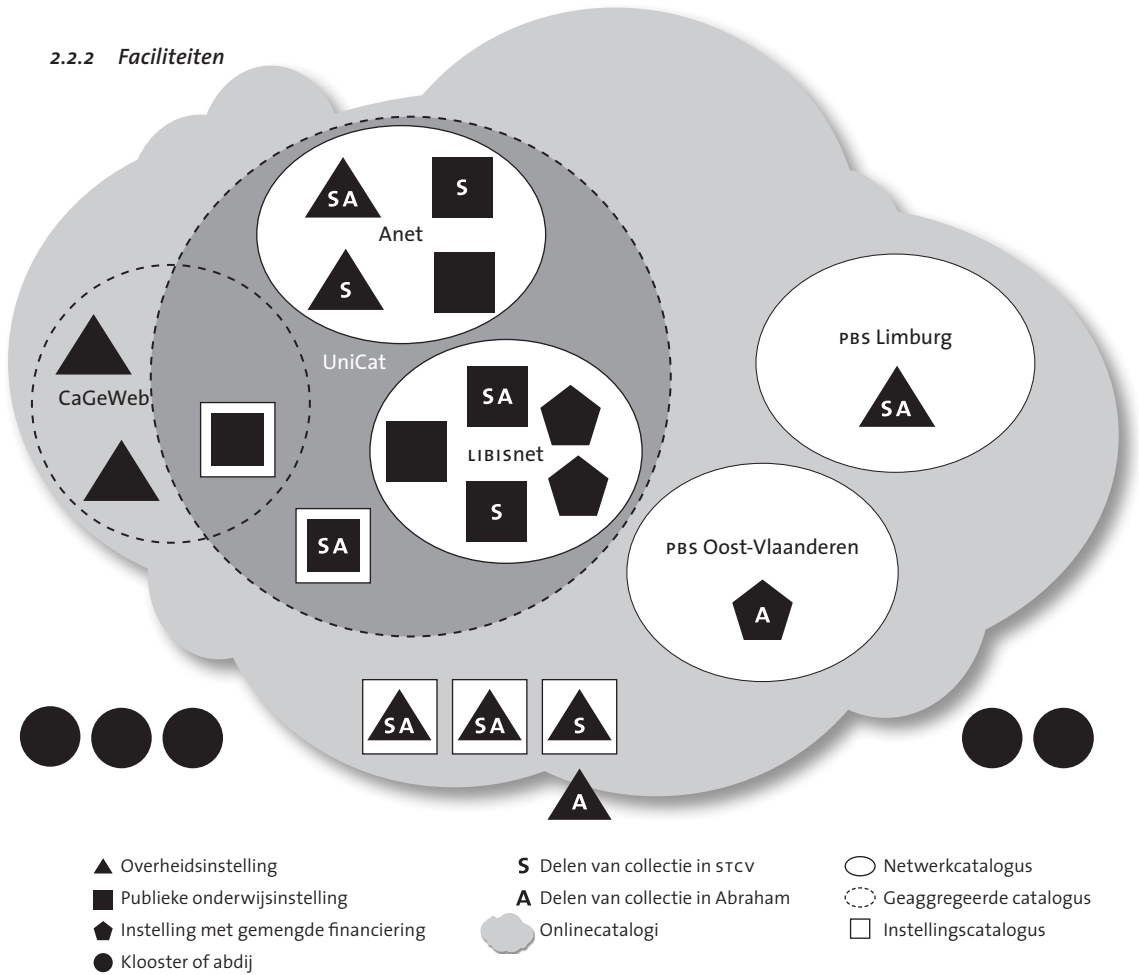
2.2.2 Faciliteiten

SA
S
Anet
S

UniCat

CaGeWeb

SA
LIBISnet
S

SA

PBS Limburg
SA

PBS Oost-Vlaanderen
A

SA
SA
S
A

Overheidsinstelling
Publieke onderwijsinstelling
Instelling met gemengde financiering
Klooster of abdij

S Delen van collectie in STCV
A Delen van collectie in Abraham
Onlinecatalogi

Netwerkcatalogus
Geaggregeerde catalogus
Instellingscatalogus